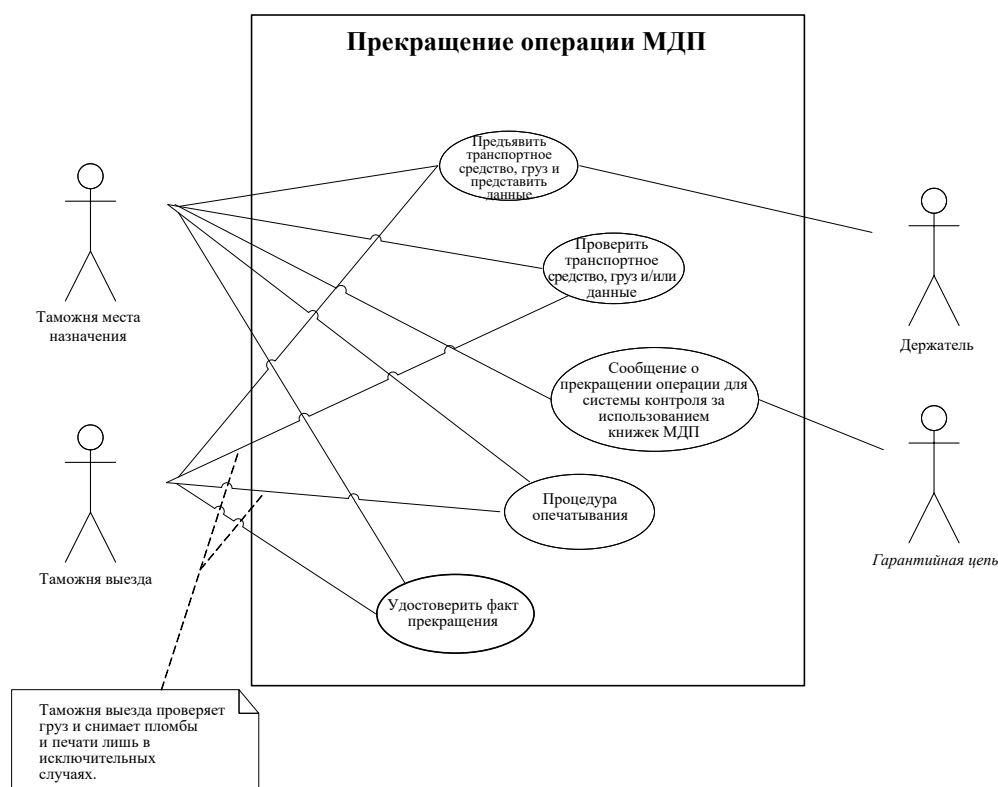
Прекращение операции МДП

Предъявить транспортное средство, груз и представить данные

Проверить транспортное средство, груз и/или данные

Сообщение о прекращении операции для системы контроля за использованием книжек МДП

Процедура опечатывания

Удостоверить факт прекращения

Таможня места назначения

Таможня выезда

Держатель

Гарантийная цепь

Таможня выезда проверяет груз и снимает пломбы и печати лишь в исключительных случаях.